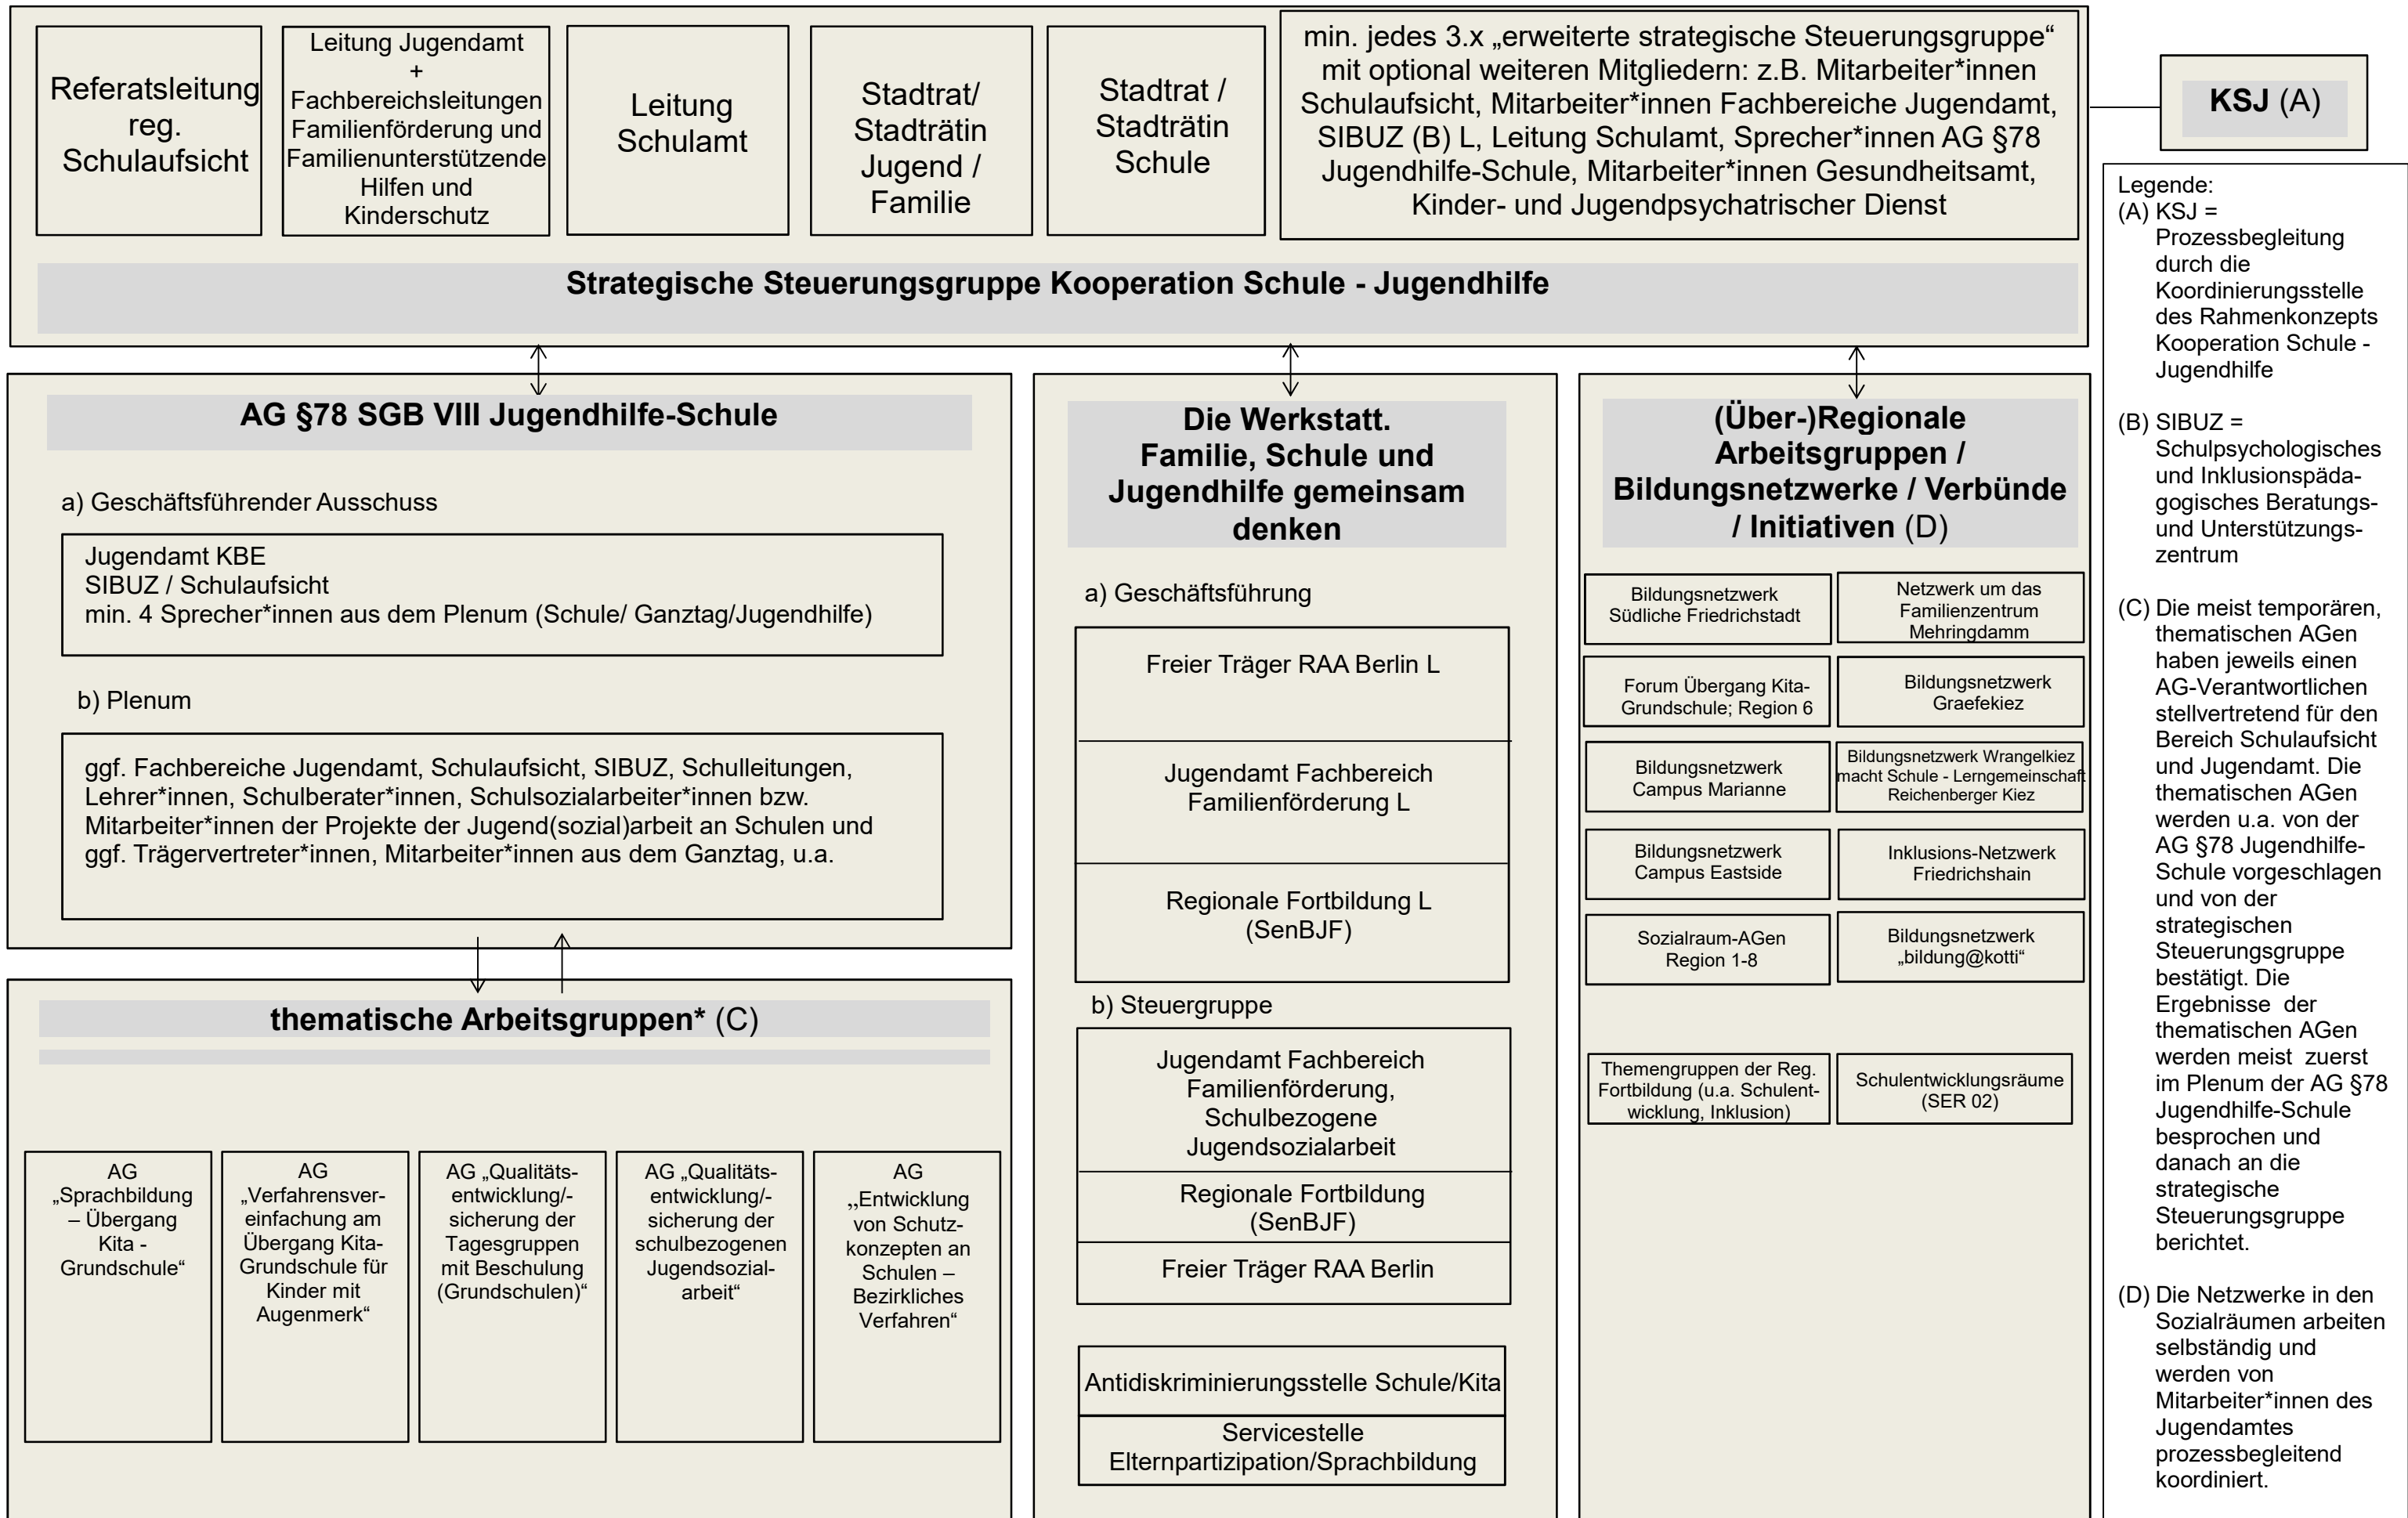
Referatsleitung reg. Schulaufsicht

Leitung Jugendamt + Fachbereichsleitungen Familienförderung und Familienunterstützende Hilfen und Kinderschutz

Leitung Schulamt

Stadtrat/ Stadträtin Jugend / Familie

Stadtrat / Stadträtin Schule

min. jedes 3.x „erweiterte strategische Steuerungsgruppe“ mit optional weiteren Mitgliedern: z.B. Mitarbeiter*innen Schulaufsicht, Mitarbeiter*innen Fachbereiche Jugendamt, SIBUZ (B) L, Leitung Schulamt, Sprecher*innen AG §78 Jugendhilfe-Schule, Mitarbeiter*innen Gesundheitsamt, Kinder- und Jugendpsychatrischer Dienst

KSJ (A)

Strategische Steuerungsgruppe Kooperation Schule - Jugendhilfe

AG §78 SGB VIII Jugendhilfe-Schule

a) Geschäftsführender Ausschuss

Jugendamt KBE
SIBUZ / Schulaufsicht
min. 4 Sprecher*innen aus dem Plenum (Schule/ Ganztag/Jugendhilfe)

b) Plenum

ggf. Fachbereiche Jugendamt, Schulaufsicht, SIBUZ, Schulleitungen, Lehrer*innen, Schulberater*innen, Schulsozialarbeiter*innen bzw. Mitarbeiter*innen der Projekte der Jugend(sozial)arbeit an Schulen und ggf. Trägervertreter*innen, Mitarbeiter*innen aus dem Ganztag, u.a.

thematische Arbeitsgruppen* (C)

AG „Sprachbildung – Übergang Kita - Grundschule“

AG „Verfahrensvereinfachung am Übergang Kita-Grundschule für Kinder mit Augenmerk“

AG „Qualitätsentwicklung/-sicherung der Tagesgruppen mit Beschulung (Grundschulen)“

AG „Qualitätsentwicklung/-sicherung der schulbezogenen Jugendsozialarbeit“

AG „Entwicklung von Schutzkonzepten an Schulen – Bezirkliches Verfahren“

Die Werkstatt. Familie, Schule und Jugendhilfe gemeinsam denken

a) Geschäftsführung

Freier Träger RAA Berlin L

Jugendamt Fachbereich Familienförderung L

Regionale Fortbildung L (SenBJF)

b) Steuergruppe

Jugendamt Fachbereich Familienförderung, Schulbezogene Jugendsozialarbeit

Regionale Fortbildung (SenBJF)

Freier Träger RAA Berlin

Antidiskriminierungsstelle Schule/Kita

Servicestelle Elternpartizipation/Sprachbildung

(Über-)Regionale Arbeitsgruppen / Bildungsnetzwerke / Verbünde / Initiativen (D)

Bildungsnetzwerk Südliche Friedrichstadt

Netzwerk um das Familienzentrum Mehringdamm

Forum Übergang Kita-Grundschule; Region 6

Bildungsnetzwerk Graefekiez

Bildungsnetzwerk Campus Marianne

Bildungsnetzwerk Wrangelkiez macht Schule - Lerngemeinschaft Reichenberger Kiez

Bildungsnetzwerk Campus Eastside

Inklusions-Netzwerk Friedrichshain

Sozialraum-AGen Region 1-8

Bildungsnetzwerk „bildung@kotti“

Themengruppen der Reg. Fortbildung (u.a. Schulentwicklung, Inklusion)

Schulentwicklungsräume (SER 02)

Legende:
(A) KSJ = Prozessbegleitung durch die Koordinierungsstelle des Rahmenkonzepts Kooperation Schule - Jugendhilfe

(B) SIBUZ = Schulpsychologisches und Inklusionspädagogisches Beratungs- und Unterstützungszentrum

(C) Die meist temporären, thematischen AGen haben jeweils einen AG-Verantwortlichen stellvertretend für den Bereich Schulaufsicht und Jugendamt. Die thematischen AGen werden u.a. von der AG §78 Jugendhilfe-Schule vorgeschlagen und von der strategischen Steuerungsgruppe bestätigt. Die Ergebnisse der thematischen AGen werden meist zuerst im Plenum der AG §78 Jugendhilfe-Schule besprochen und danach an die strategische Steuerungsgruppe berichtet.

(D) Die Netzwerke in den Sozialräumen arbeiten selbständig und werden von Mitarbeiter*innen des Jugendamtes prozessbegleitend koordiniert.